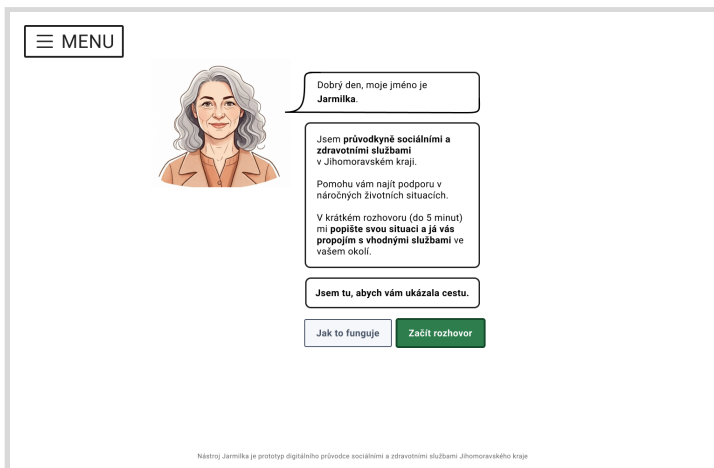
☰ MENU

Dobrý den, moje jméno je Jarmilka.

Jsem průvodkyně sociálními a zdravotními službami v Jihomoravském kraji.

Pomohu vám najít podporu v náročných životních situacích.

V krátkém rozhovoru (do 5 minut) mi popište svou situaci a já vás propojím s vhodnými službami ve vašem okolí.

Jsem tu, abych vám ukázala cestu.

Jak to funguje

Začít rozhovor

Nástroj Jarmilka je prototyp digitálního průvodce sociálními a zdravotními službami Jihomoravského kraje